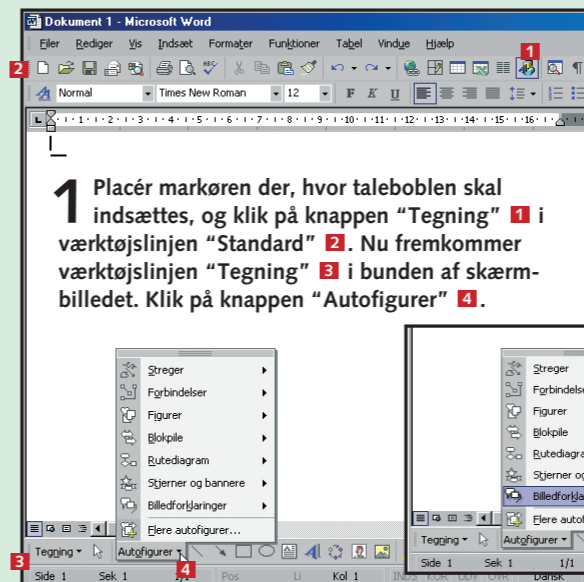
Dokument 1 - Microsoft Word

Filer Rediger Vis Indsæt Formater Funktioner Tabel Vindue Hjælp

1

2

Normal Times New Roman 12 F K U

1 Placér markøren der, hvor taleboblen skal indsættes, og klik på knappen "Tegning" 1 i værktøjslinjen "Standard" 2. Nu fremkommer værktøjslinjen "Tegning" 3 i bunden af skærmbilledet. Klik på knappen "Autofigurer" 4.

Streger
Forbindelser
Figurer
Blokpile
Rutediagram
Stjerner og bannere
Billedforklaringer
Flere autofigurer...

Streger
Forbindelse
Figurer
Blokpile
Rutediagra
Stjerner og
Billedforkla
Flere autof

3 Tegning Autofigurer

4

Side 1 Sek 1 1/1 Pos Li Kol 1 INDS KOR UDV OVR Dansk

Tegning Autofigurer

Side 1 Sek 1 1/1